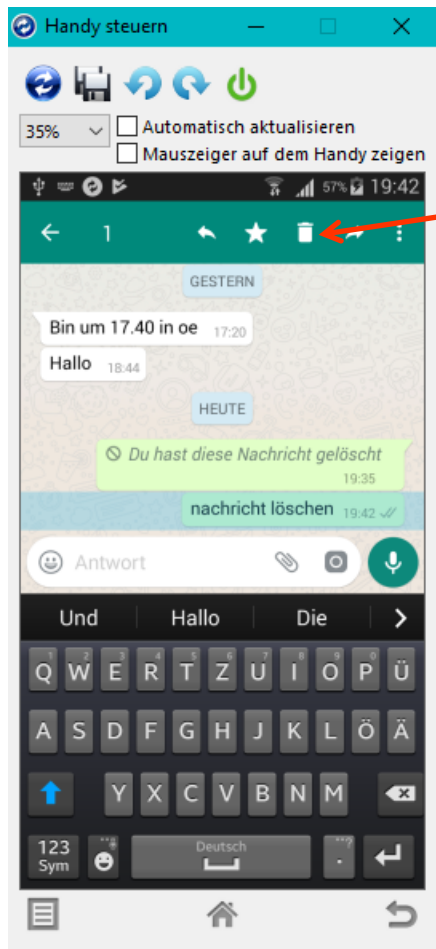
Handy steuern

35%
Automatisch aktualisieren
Mauszeiger auf dem Handy zeigen

57% 19:42

1

GESTERN

Bin um 17.40 in oe 17:20

Hallo 18:44

HEUTE

Du hast diese Nachricht gelöscht 19:35

nachricht löschen 19:42

Antwort

Und | Hallo | Die

Q W E R T Z U I O P Ü
A S D F G H J K L Ö Ä
Y X C V B N M
123 Sym
Deutsch